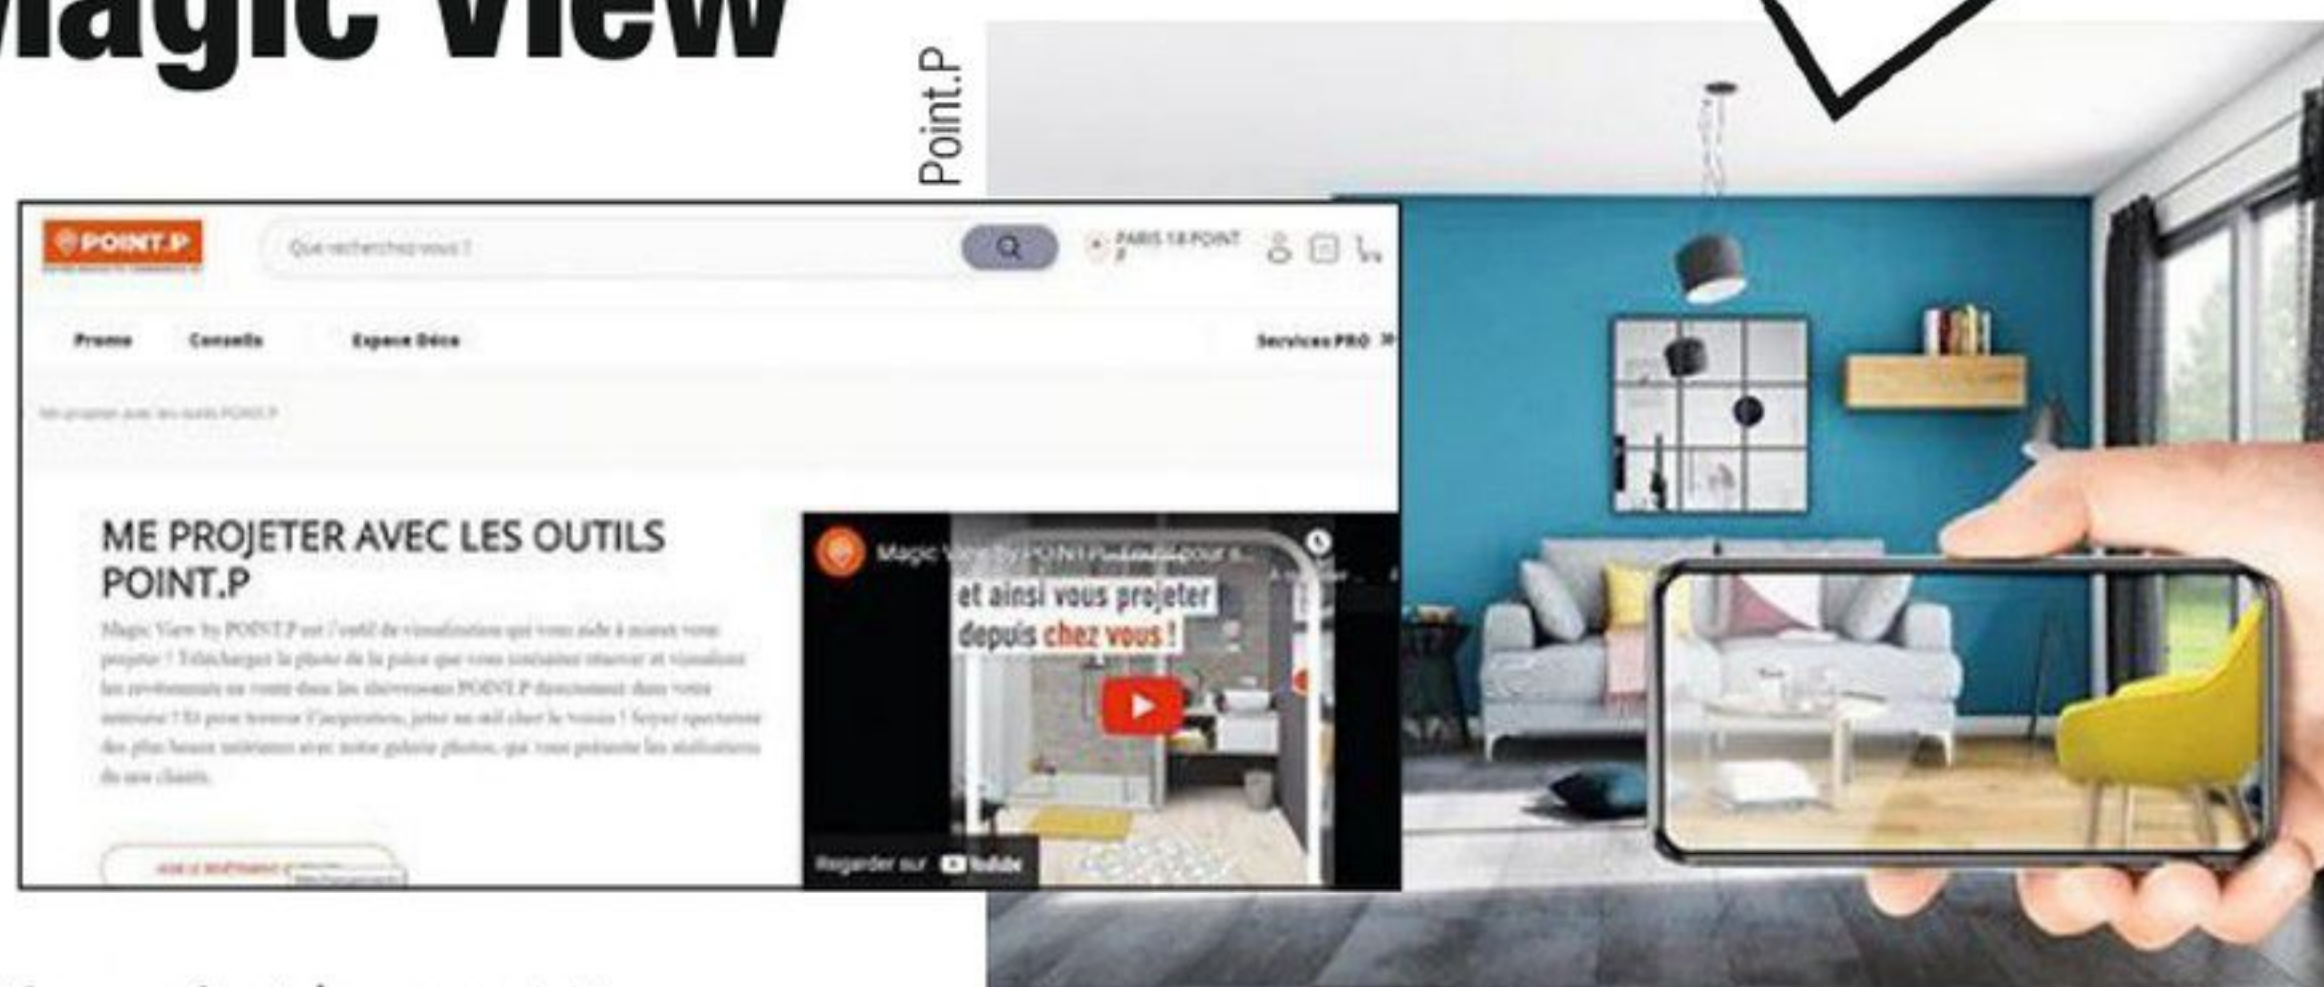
Magic View

Point.P

POINT.P

Que recherchez-vous ?

PARIS 18 POINT P

Promo Conseils Espace Déco Services PRO »

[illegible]

ME PROJETER AVEC LES OUTILS POINT.P

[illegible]

Magic View by POINT.P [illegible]

et ainsi vous projeter depuis chez vous !

Regarder sur YouTube

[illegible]